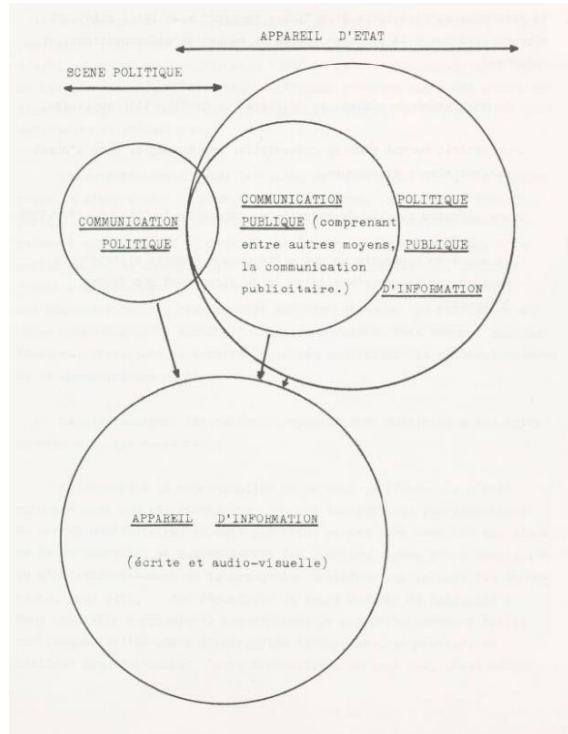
APPAREIL D'ETAT

SCENE POLITIQUE

COMMUNICATION POLITIQUE

COMMUNICATION PUBLIQUE (comprenant entre autres moyens, la communication publicitaire.)

POLITIQUE PUBLIQUE D'INFORMATION

APPAREIL D'INFORMATION

(écrite et audio-visuelle)